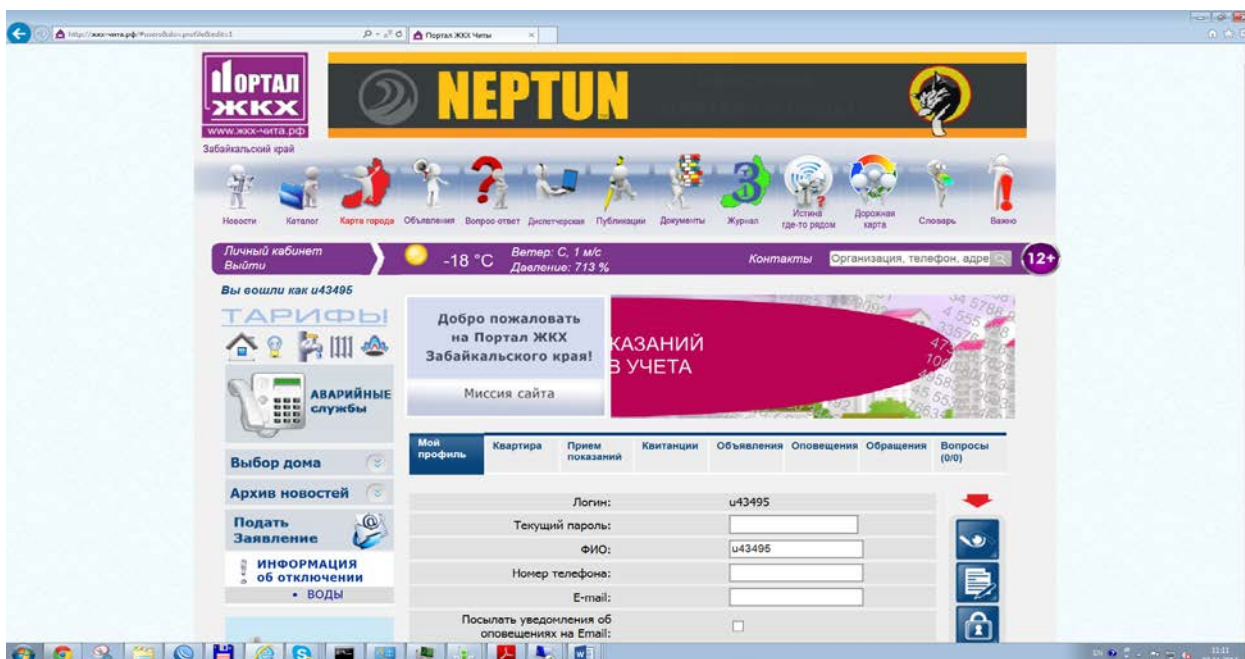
http://жкх-чита.рф/#userdata/profiledit:1
Портал ЖКХ Читы

Портал ЖКХ
www.жкх-чита.рф
Забайкальский край

NEPTUN

Новости Каталог Карта города Объявления Вопрос ответ Диспетчерская Публикации Документы Журнал Истина где-то рядом Дорожная карта Словарь Важно

Личный кабинет
Выйти
-18 °C
Ветер: С, 1 м/с
Давление: 713 %
Контакты
Организация, телефон, адре
12+

Вы вошли как u43495

ТАРИФЫ

АВАРИЙНЫЕ службы

Выбор дома

Архив новостей

Подать Заявление

ИНФОРМАЦИЯ об отключении
• ВОДЫ

Добро пожаловать на Портал ЖКХ Забайкальского края!

Миссия сайта

КАЗАНИЙ
В УЧЕТА

| Мой профиль | Квартира | Прием показаний | Квитанции | Объявления | Оповещения | Обращения | Вопросы (0/0) |
|---|---|---|---|---|---|---|---|

| | |
|---|---|
| Логин: | u43495 |
| Текущий пароль: | |
| ФИО: | u43495 |
| Номер телефона: | |
| E-mail: | |
| Посылать уведомления об оповещениях на Email: | |